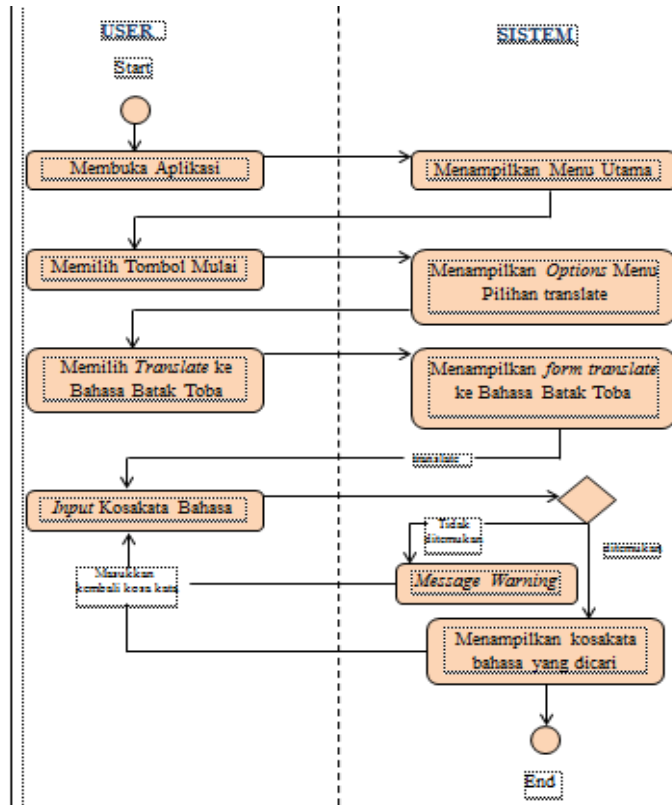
USER

SISTEM

Start

Membuka Aplikasi

Menampilkan Menu Utama

Memilih Tombol Mulai

Menampilkan *Options* Menu Pilihan translate

Memilih *Translate* ke Bahasa Batak Toba

Menampilkan *form translate* ke Bahasa Batak Toba

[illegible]

*Input* Kosakata Bahasa

Tidak ditemukan

ditemukan

Masukkan kembali kosa kata

*Message Warning*

Menampilkan kosakata bahasa yang dicari

End